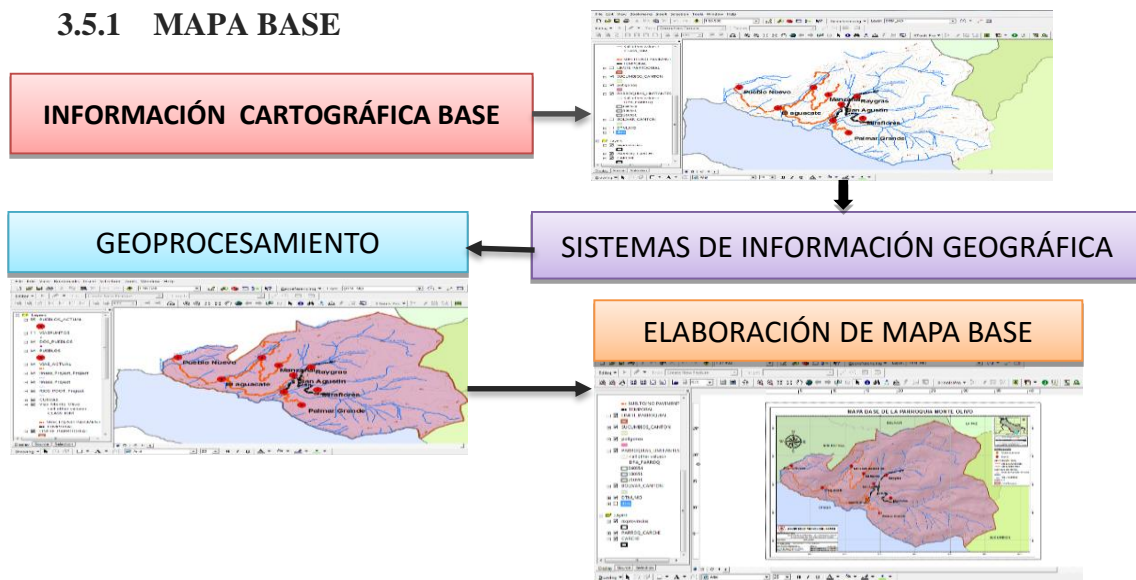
3.5.1 MAPA BASE

INFORMACIÓN CARTOGRÁFICA BASE

Pueblo Nuevo
Mina
Raygras
San Agustín
Aguacate
Piñaflores
Palmar Grande

SISTEMAS DE INFORMACIÓN GEOGRÁFICA

GEOPROCESAMIENTO

Pueblo Nuevo
Mina
Raygras
San Agustín
Aguacate
Piñaflores
Palmar Grande

ELABORACIÓN DE MAPA BASE

MAPA BASE DE LA PARROQUIA MONTE OLIVO